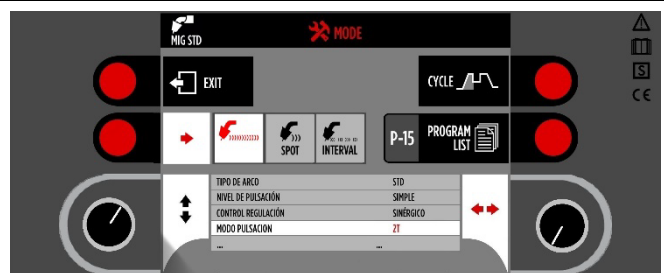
MIG STD

MODE

EXIT

CYCLE

SPOT

INTERVAL

P-15

PROGRAM LIST

| TIPO DE ARCO | STD |
|---|---|
| NIVEL DE PULSACIÓN | SIMPLE |
| CONTROL REGULACIÓN | SINÉRGICO |
| MODO PULSACIÓN | 2T |
| ... | ... |

S

CE